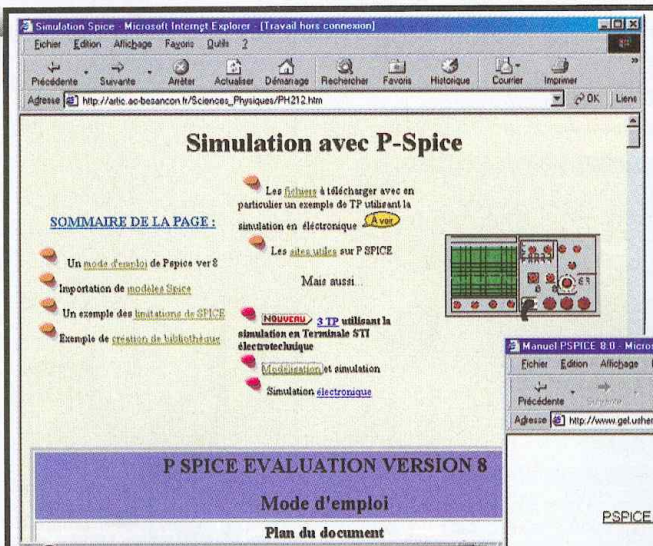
Simulation Spice - Microsoft Internet Explorer - [Travail hors connexion]

Fichier Edition Affichage Favoris Outils ?

Précédente Suivante Arrêter Actualiser Démarrage Rechercher Favoris Historique Courrier Imprimer

Adresse http://artic.ac-besancon.fr/Sciences_Physiques/PH212.htm OK Liens

Simulation avec P-Spice

SOMMAIRE DE LA PAGE :

Un mode d'emploi de Pspice ver 8

Importation de modèles Spice

Un exemple des limitations de SPICE

Exemple de création de bibliothèque

Les fichiers à télécharger avec en particulier un exemple de TP utilisant la simulation en électronique A voir

Les sites utiles sur P SPICE

Mais aussi...

NOUVEAU 3 TP utilisant la simulation en Terminale STI électrotechnique

Modélisation et simulation

Simulation électronique

P SPICE EVALUATION VERSION 8

Mode d'emploi

Plan du document

Manuel PSPICE 8.0 - Micros

Fichier Edition Affichage

Précédente Suivante

Adresse http://www.gel.usher

PSPICE